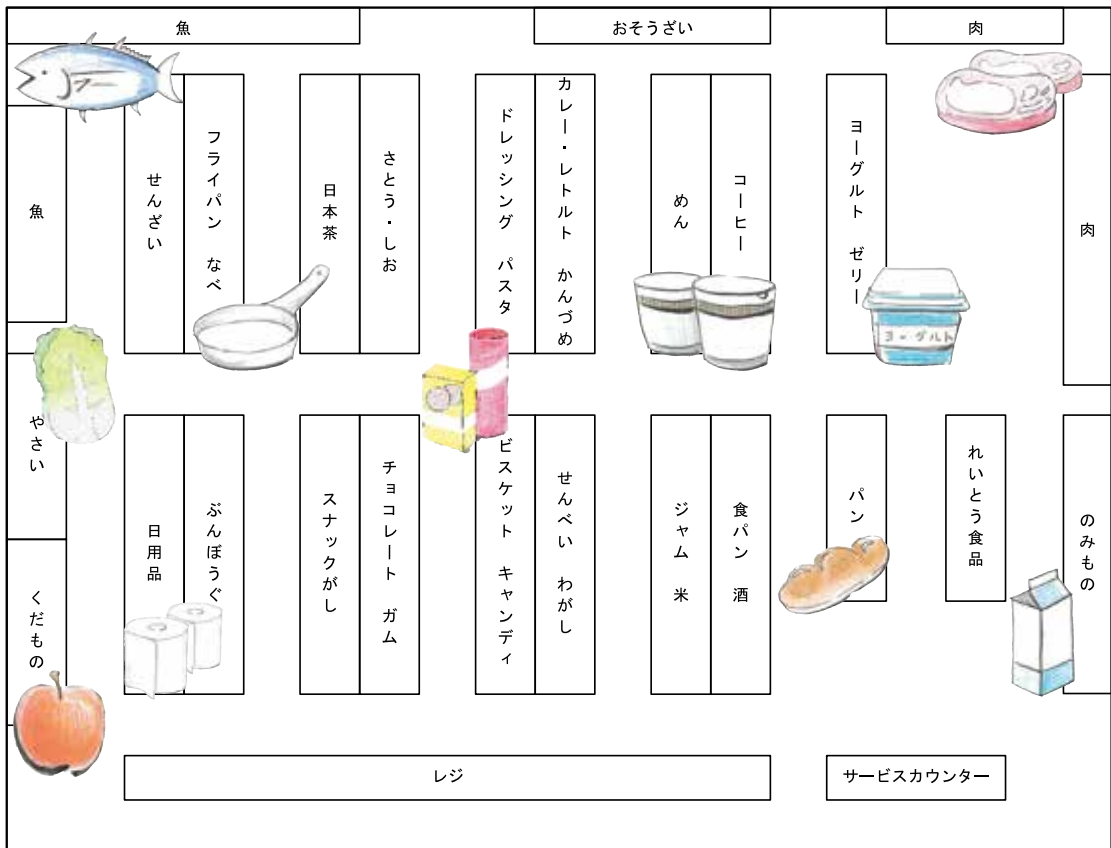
魚

おそうざい

肉

魚

せんざい

フライパン　なべ

日本茶

さとう・しお

ドレッシング　パスタ

カレー・レトルト　かんづめ

めん

コーヒー

ヨーグルト　ゼリー

ヨーグルト

肉

やさい

日用品

ぶんぼうぐ

スナックがし

チョコレート　ガム

ビスケット　キャンディ

せんべい　わがし

ジャム　米

食パン　酒

パン

れいとう食品

のみもの

くだもの

レジ

サービスカウンター